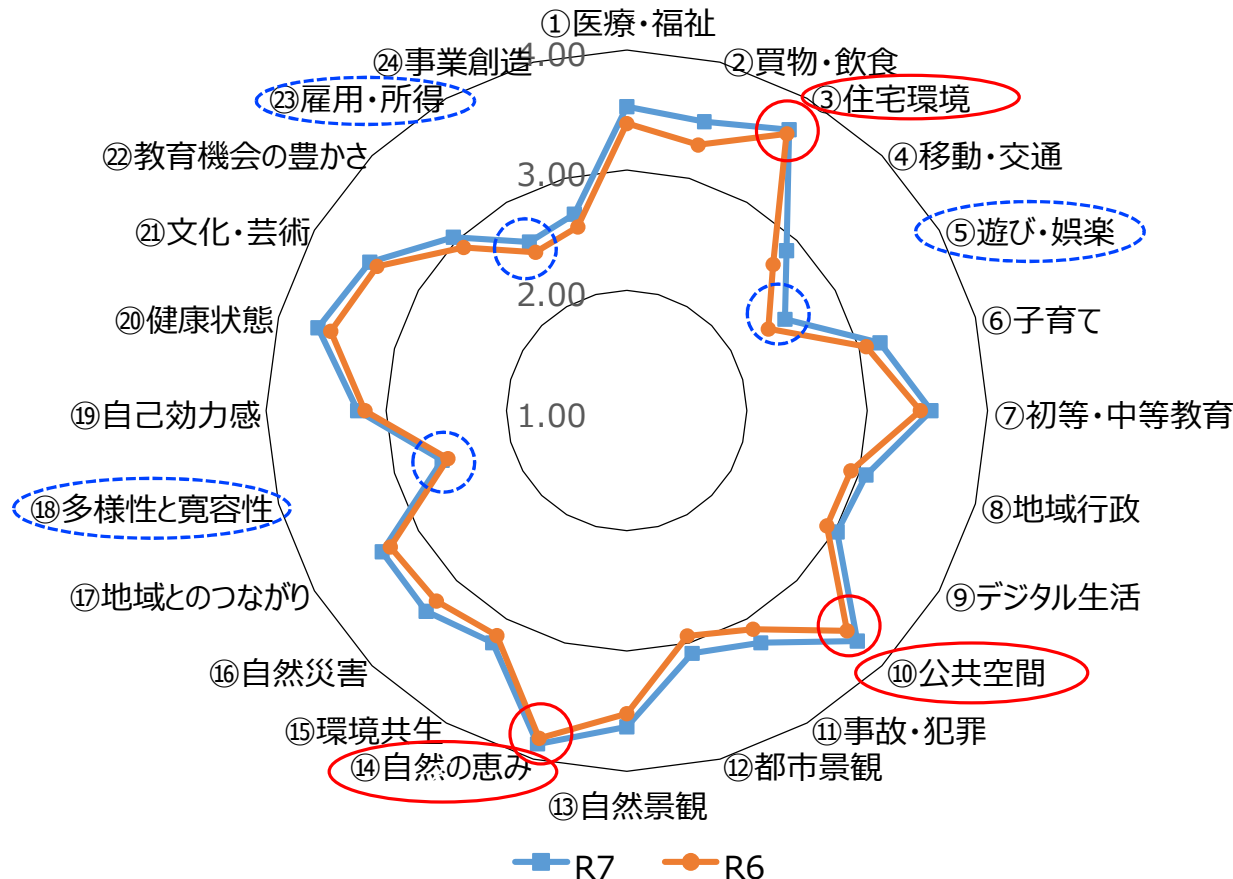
①医療・福祉
②買物・飲食
③住宅環境
④移動・交通
⑤遊び・娯楽
⑥子育て
⑦初等・中等教育
⑧地域行政
⑨デジタル生活
⑩公共空間
⑪事故・犯罪
⑫都市景観
⑬自然景観
⑭自然の恵み
⑮環境共生
⑯自然災害
⑰地域とのつながり
⑱多様性と寛容性
⑲自己効力感
⑳健康状態
㉑文化・芸術
㉒教育機会の豊かさ
㉓雇用・所得
㉔事業創造

4.00
3.00
2.00
1.00

R7
R6